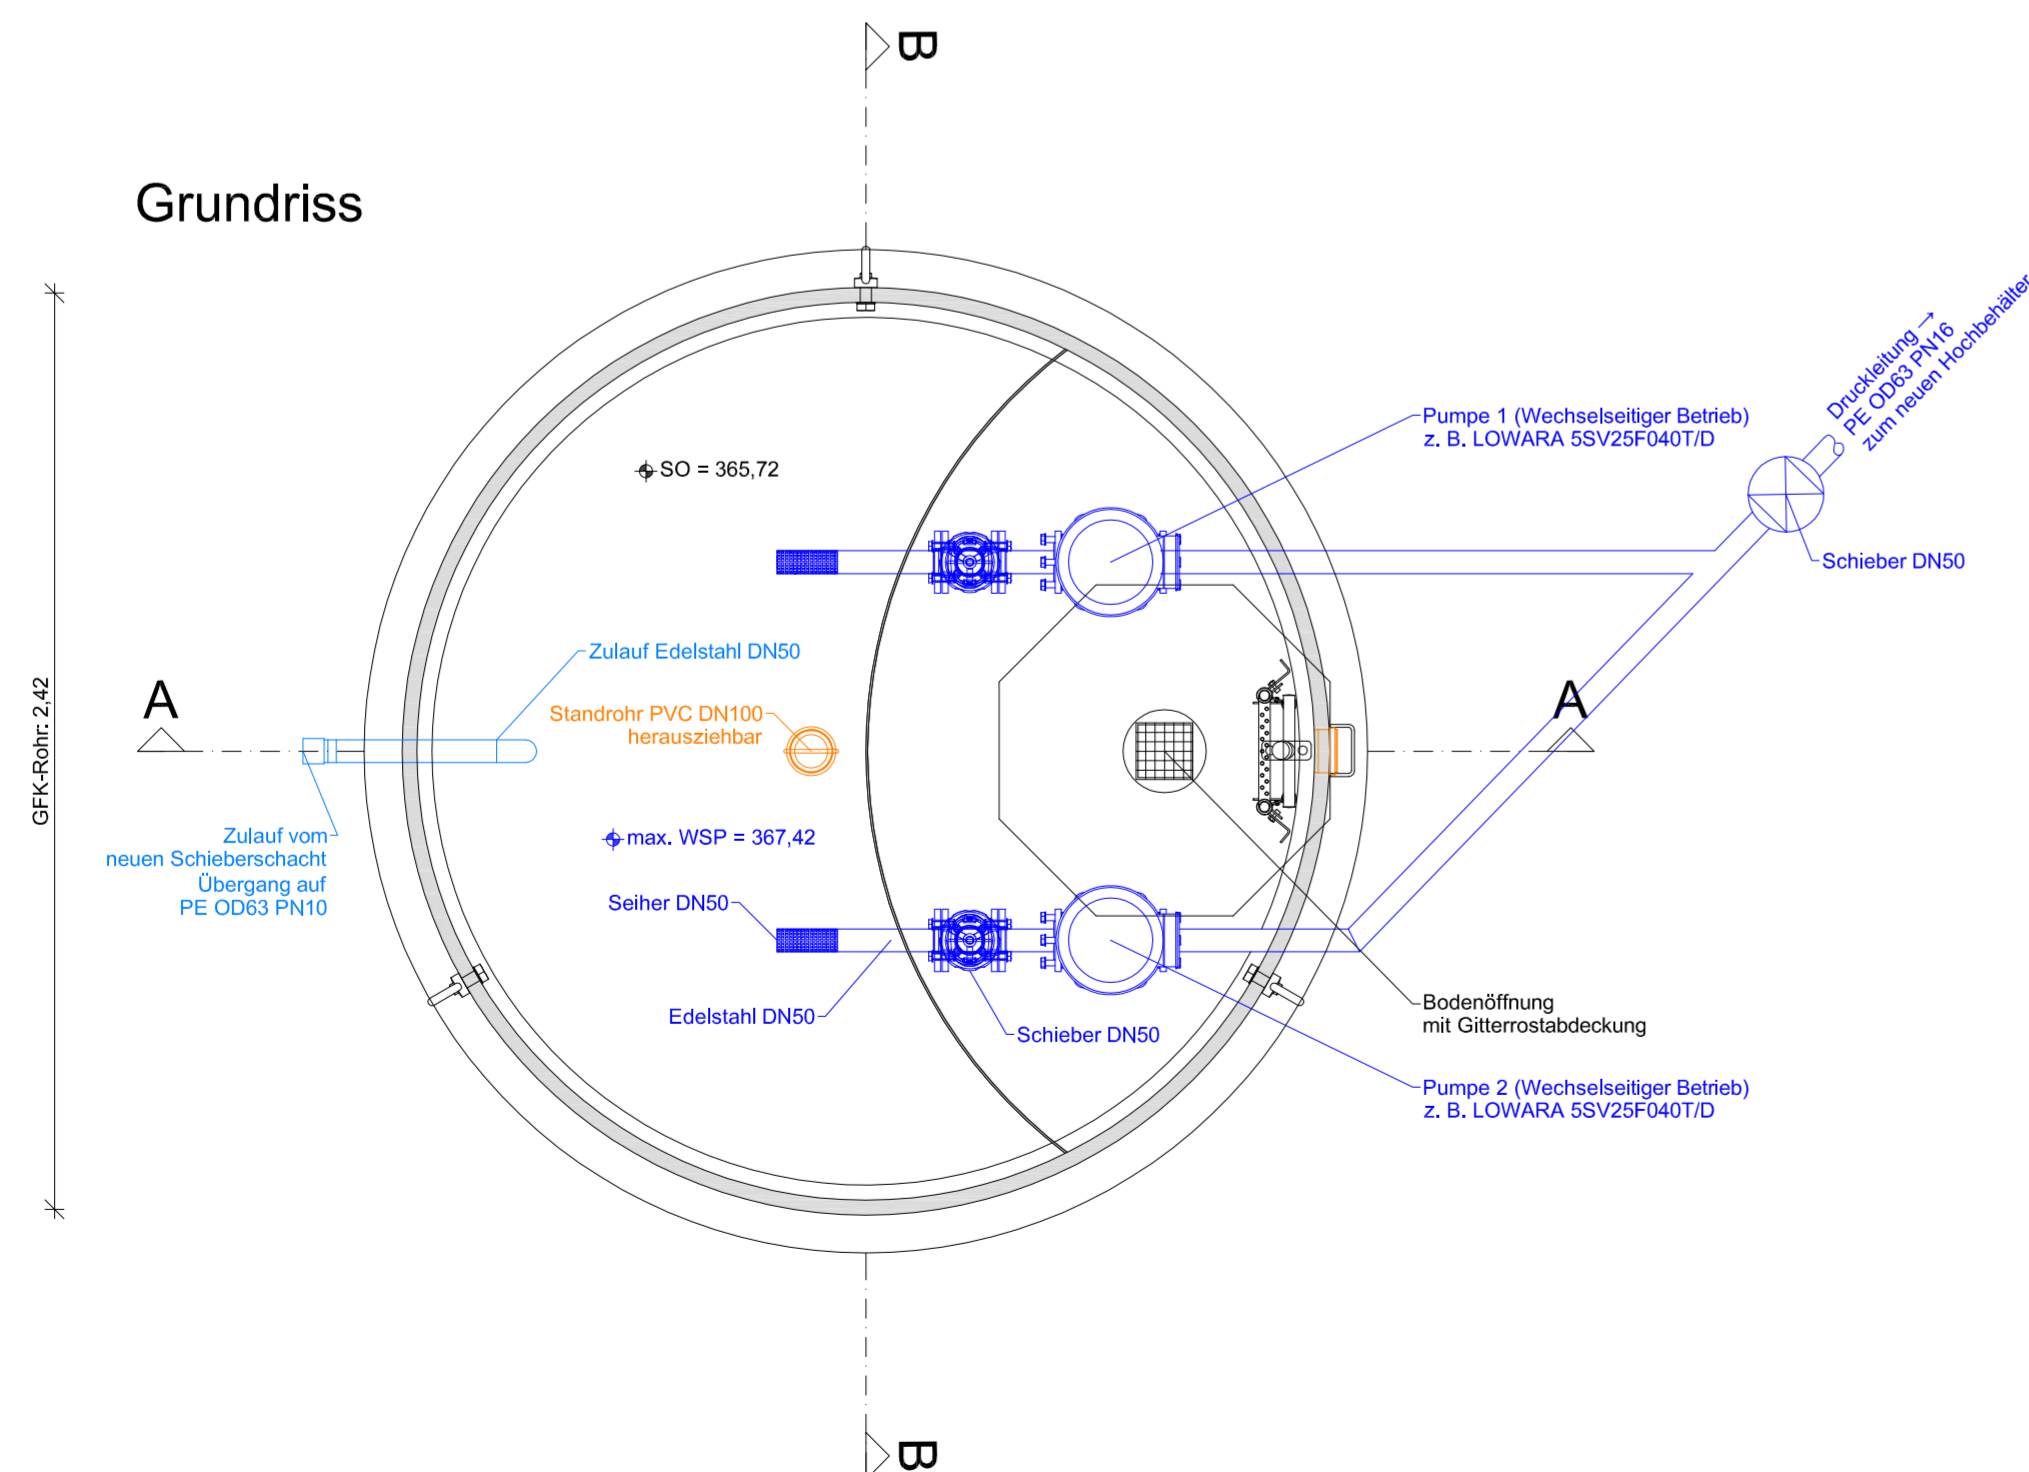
B

Grundriss

GFK-Rohr: 2,42

SO = 365,72

Pumpe 1 (Wechselseitiger Betrieb)
z. B. LOWARA 5SV25F040T/D

Druckleitung →
PE OD63 PN16
zum neuen Hochbehälter

Schieber DN50

Zulauf Edelstahl DN50

Standrohr PVC DN100
herausziehbar

A

A

Zulauf vom
neuen Schieberschacht
Übergang auf
PE OD63 PN10

max. WSP = 367,42

Seiher DN50

Edelstahl DN50

Schieber DN50

Bodenöffnung
mit Gitterrostabdeckung

Pumpe 2 (Wechselseitiger Betrieb)
z. B. LOWARA 5SV25F040T/D

B